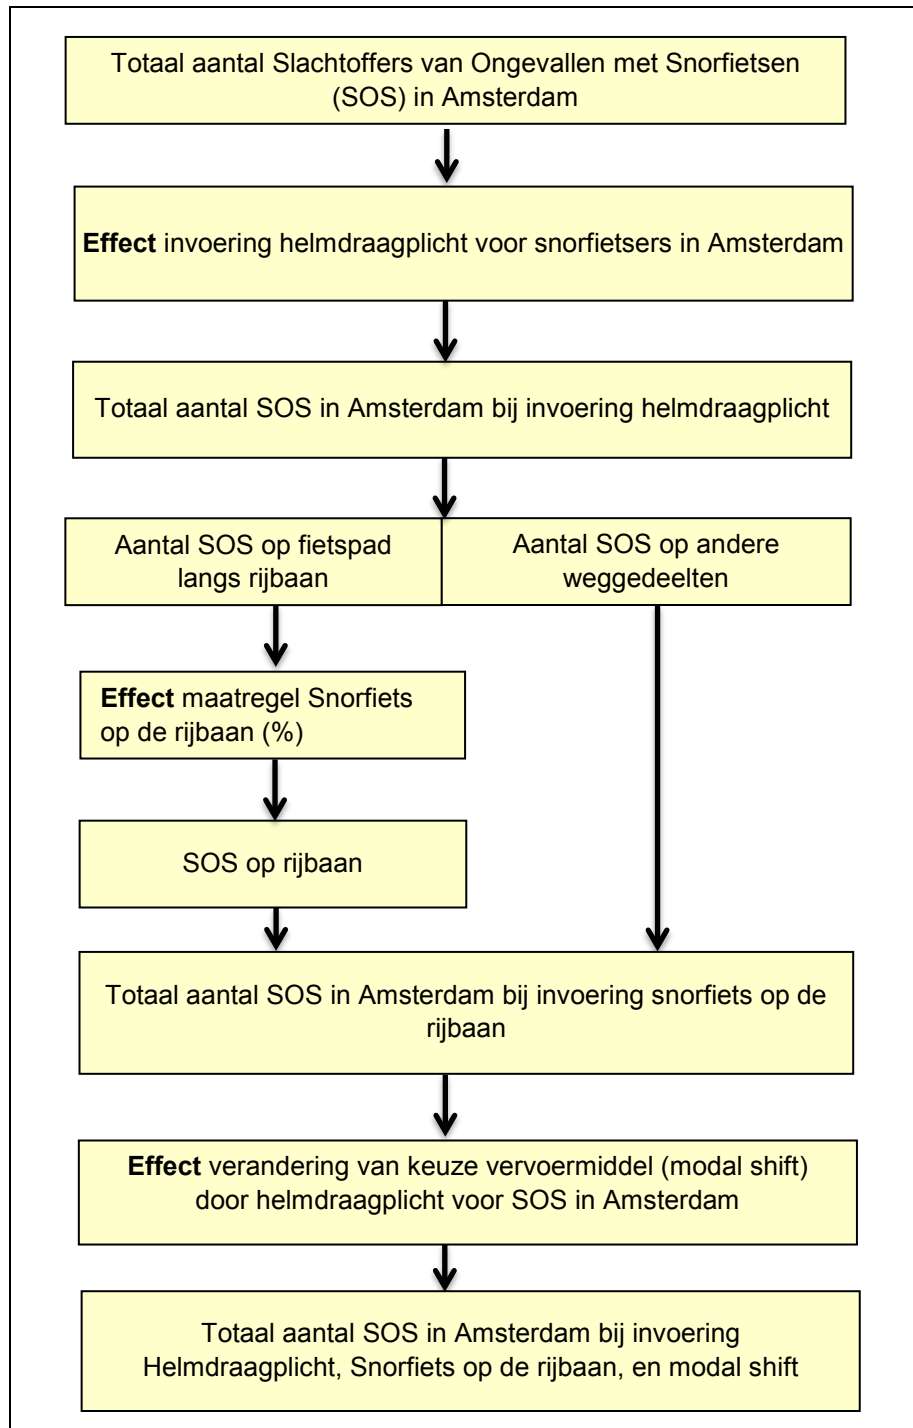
Totaal aantal Slachtoffers van Ongevallen met Snorfietsen (SOS) in Amsterdam

**Effect** invoering helmdraagplicht voor snorfietsers in Amsterdam

Totaal aantal SOS in Amsterdam bij invoering helmdraagplicht

Aantal SOS op fietspad langs rijbaan

Aantal SOS op andere weggedeelten

**Effect** maatregel Snorfiets op de rijbaan (%)

SOS op rijbaan

Totaal aantal SOS in Amsterdam bij invoering snorfiets op de rijbaan

**Effect** verandering van keuze vervoermiddel (modal shift) door helmdraagplicht voor SOS in Amsterdam

Totaal aantal SOS in Amsterdam bij invoering Helmdraagplicht, Snorfiets op de rijbaan, en modal shift